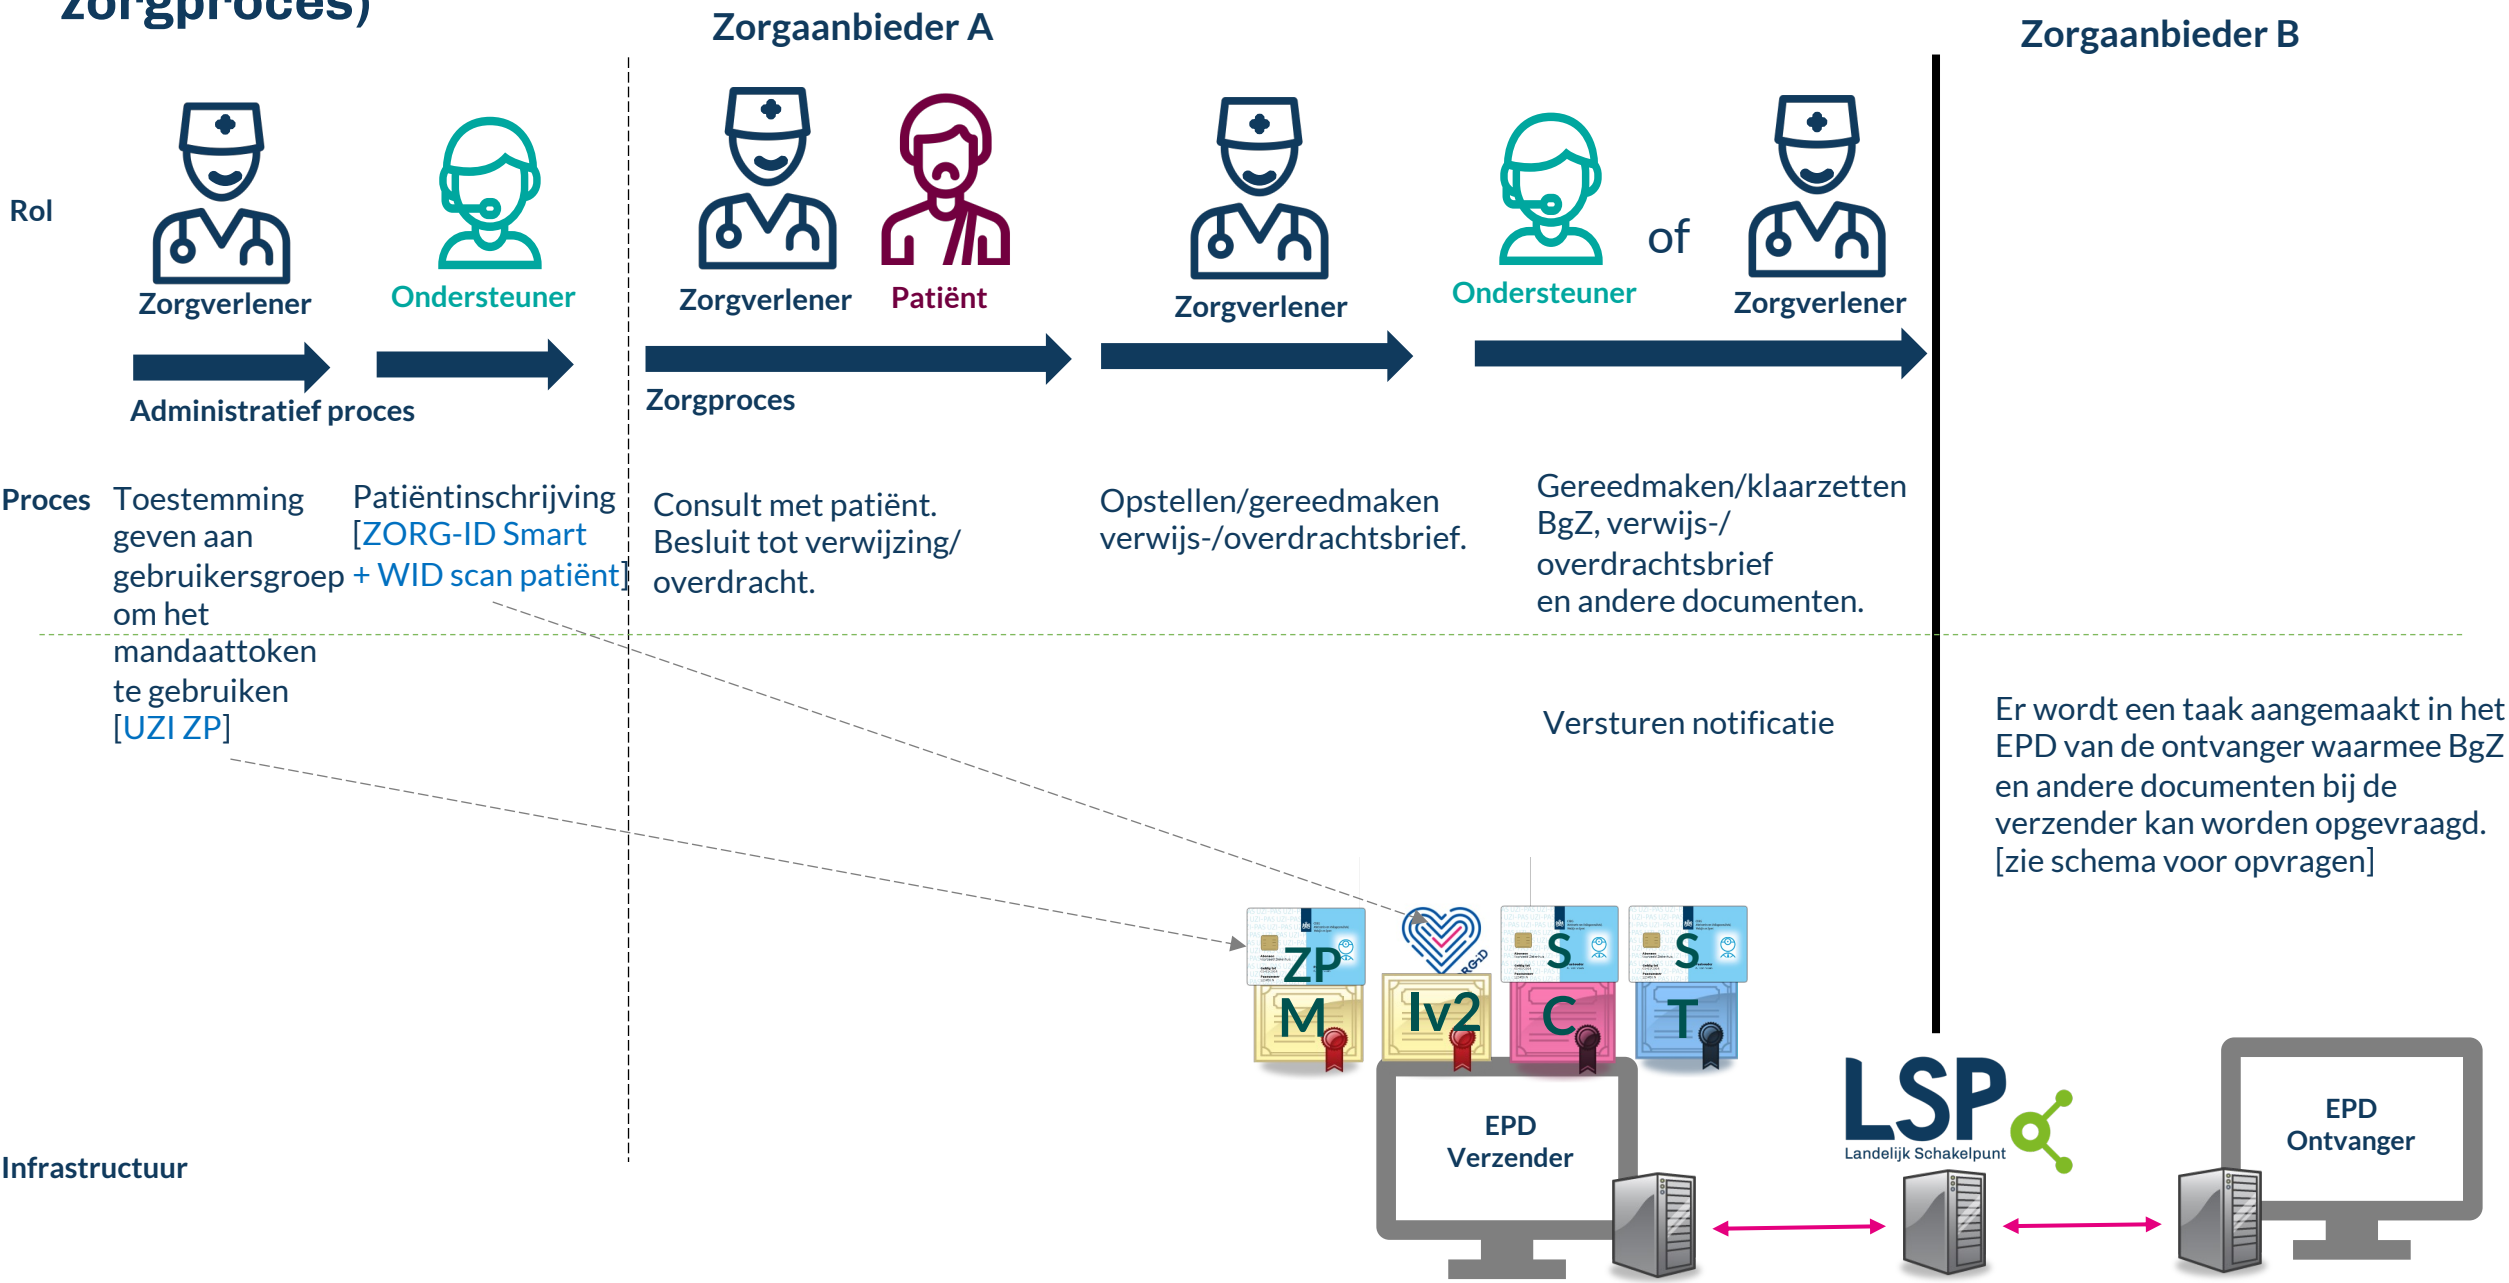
zorgproces)

Zorgaanbieder A

Zorgaanbieder B

Rol

Zorgverlener

Ondersteuner

Zorgverlener

Patiënt

Zorgverlener

Ondersteuner

of

Zorgverlener

Administratief proces

Zorgproces

Proces

Toestemming geven aan gebruikersgroep om het mandaattoken te gebruiken [UZI ZP]

Patiëntinschrijving [ZORG-ID Smart + WID scan patiënt]

Consult met patiënt. Besluit tot verwijzing/ overdracht.

Opstellen/gereedmaken verwijs-/overdrachtsbrief.

Gereedmaken/klaarzetten BgZ, verwijs-/ overdrachtsbrief en andere documenten.

Versturen notificatie

Er wordt een taak aangemaakt in het EPD van de ontvanger waarmee BgZ en andere documenten bij de verzender kan worden opgevraagd. [zie schema voor opvragen]

ZP
M

Iv2

S
C

S
T

Infrastructuur

EPD
Verzender

LSP
Landelijk Schakelpunt

EPD
Ontvanger